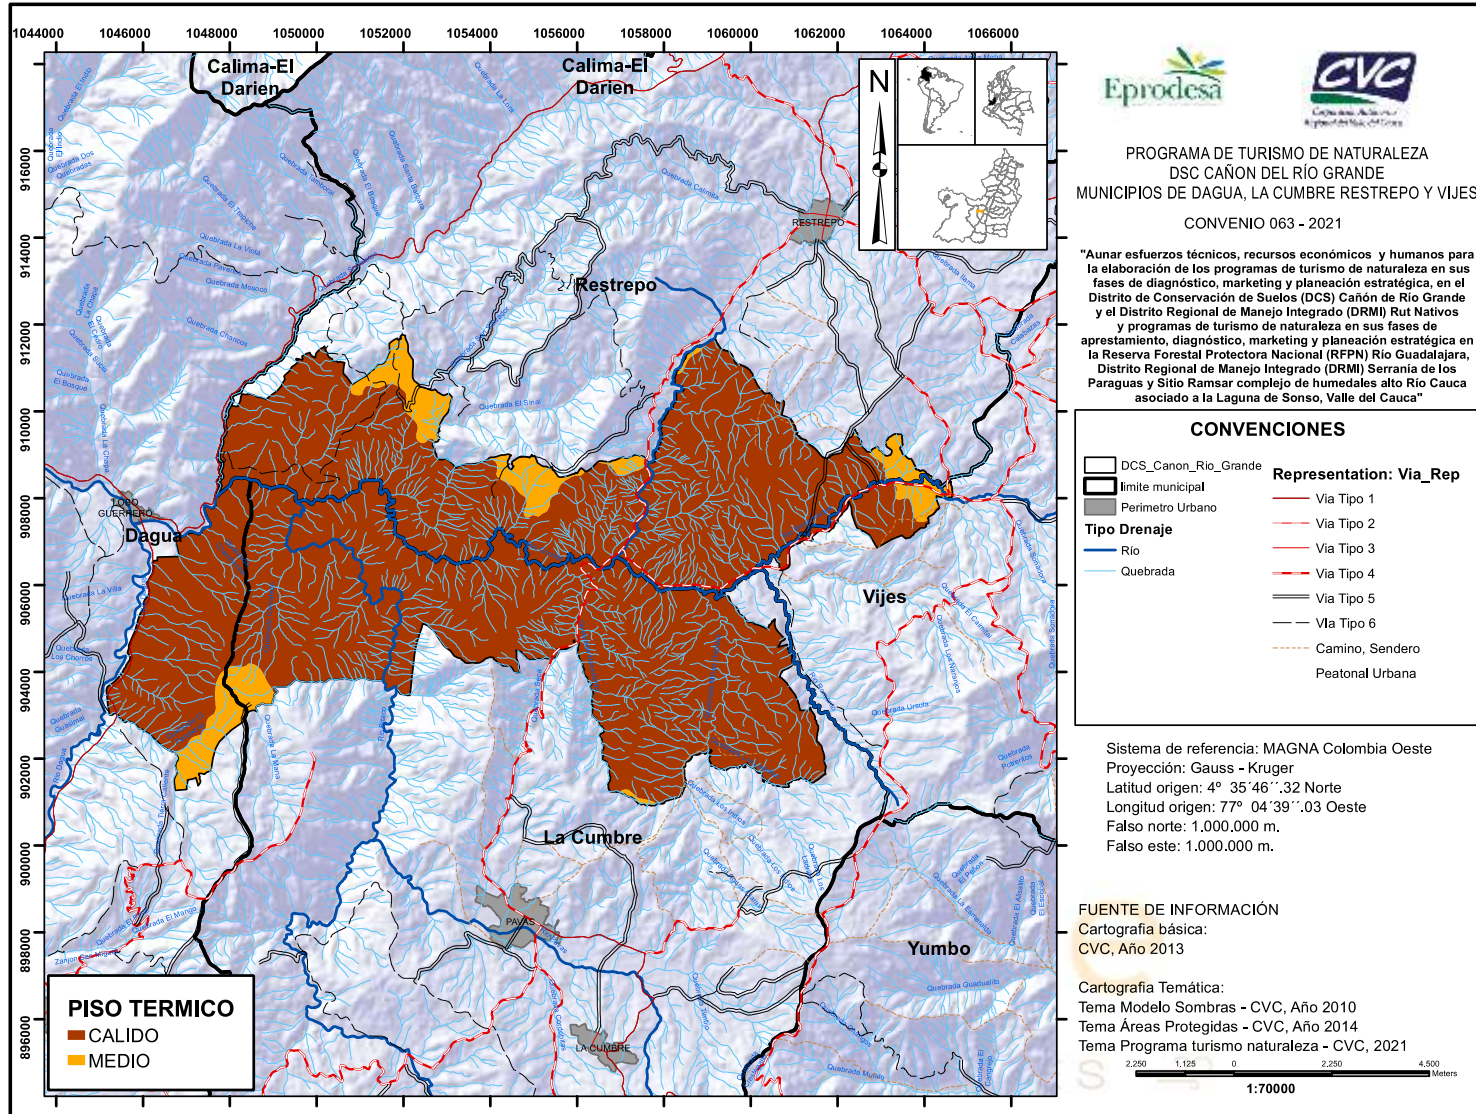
1044000 1046000 1048000 1050000 1052000 1054000 1056000 1058000 1060000 1062000 1064000 1066000

916000 914000 912000 910000 908000 906000 904000 902000 900000 898000 896000

Calima-El Darien

Calima-El Darien

Restrepo

RESTREPO

TORO GUERRERO

Dagua

Vijes

La Cumbre

PAVAS

LA CUMBRE

Yumbo

Quebrada El Tigre

Quebrada Calima

Quebrada El Sinai

Quebrada Urpula

Quebrada Guadualito

N

Eprodesa

CVC

PROGRAMA DE TURISMO DE NATURALEZA
DSC CAÑON DEL RÍO GRANDE
MUNICIPIOS DE DAGUA, LA CUMBRE RESTREPO Y VIJES

CONVENIO 063 - 2021

"Aunar esfuerzos técnicos, recursos económicos y humanos para la elaboración de los programas de turismo de naturaleza en sus fases de diagnóstico, marketing y planeación estratégica, en el Distrito de Conservación de Suelos (DCS) Cañón de Río Grande y el Distrito Regional de Manejo Integrado (DRMI) Rut Nativos y programas de turismo de naturaleza en sus fases de aprestamiento, diagnóstico, marketing y planeación estratégica en la Reserva Forestal Protectora Nacional (RFPN) Río Guadalajara, Distrito Regional de Manejo Integrado (DRMI) Serranía de los Paraguas y Sitio Ramsar complejo de humedales alto Río Cauca asociado a la Laguna de Sonso, Valle del Cauca"

CONVENCIONES

DCS_Canon_Rio_Grande
limite municipal
Perimetro Urbano
Tipo Drenaje
Río
Quebrada

Representation: Via_Rep
Via Tipo 1
Via Tipo 2
Via Tipo 3
Via Tipo 4
Via Tipo 5
Via Tipo 6
Camino, Sendero
Peatonal Urbana

Sistema de referencia: MAGNA Colombia Oeste
Proyección: Gauss - Kruger
Latitud origen: 4° 35´46´´.32 Norte
Longitud origen: 77° 04´39´´.03 Oeste
Falso norte: 1.000.000 m.
Falso este: 1.000.000 m.

FUENTE DE INFORMACIÓN
Cartografia básica:
CVC, Año 2013

Cartografia Temática:
Tema Modelo Sombras - CVC, Año 2010
Tema Áreas Protegidas - CVC, Año 2014
Tema Programa turismo naturaleza - CVC, 2021

2,250 1,125 0 2,250 4,500 Meters
1:70000

PISO TERMICO
CALIDO
MEDIO